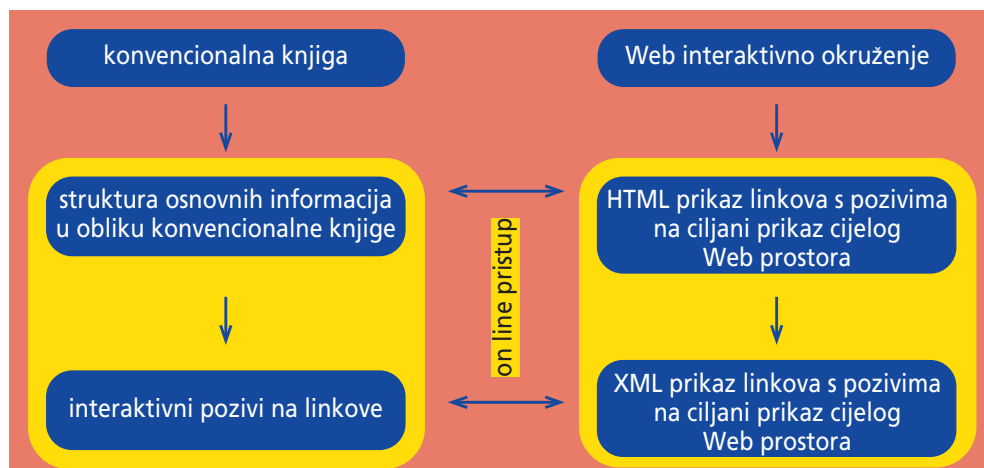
konvencionalna knjiga

Web interaktivno okruženje

struktura osnovnih informacija u obliku konvencionalne knjige

on line pristup

HTML prikaz linkova s pozivima na ciljani prikaz cijelog Web prostora

interaktivni pozivi na linkove

XML prikaz linkova s pozivima na ciljani prikaz cijelog Web prostora